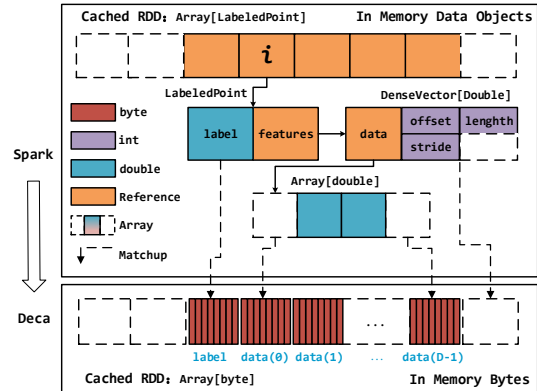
Cached RDD: Array[LabeledPoint]

In Memory Data Objects

i

LabeledPoint

DenseVector[Double]

byte

int

double

Reference

Array

Matchup

label

features

data

offset

lenghth

stride

Array[double]

Spark

Deca

...

label data(0) data(1) ... data(D-1)

Cached RDD: Array[byte]

In Memory Bytes